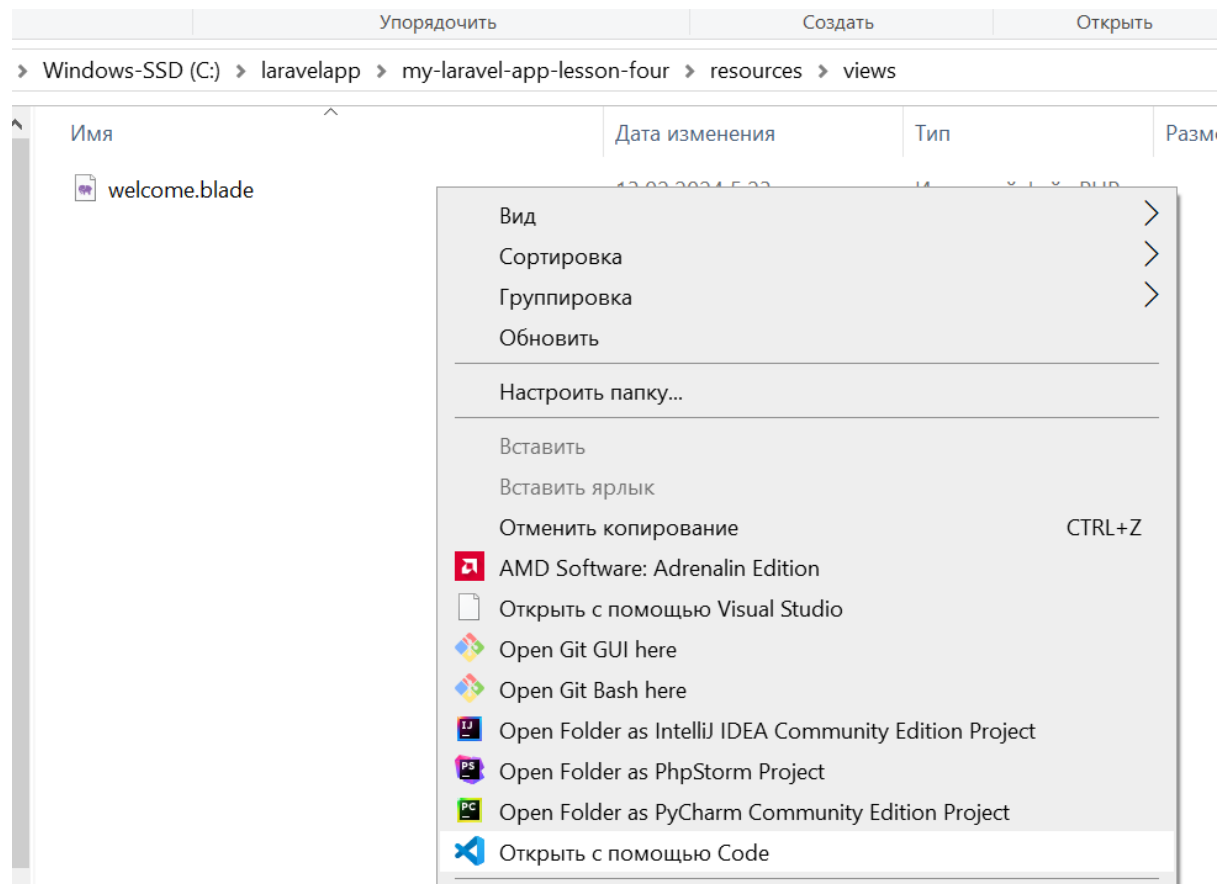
Упорядочить Создать Открыть

Windows-SSD (C:) > laravelapp > my-laravel-app-lesson-four > resources > views

Имя | Дата изменения | Тип | Разм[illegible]

welcome.blade

Вид
Сортировка
Группировка
Обновить
Настроить папку...
Вставить
Вставить ярлык
Отменить копирование CTRL+Z
AMD Software: Adrenalin Edition
Открыть с помощью Visual Studio
Open Git GUI here
Open Git Bash here
Open Folder as IntelliJ IDEA Community Edition Project
Open Folder as PhpStorm Project
Open Folder as PyCharm Community Edition Project
Открыть с помощью Code